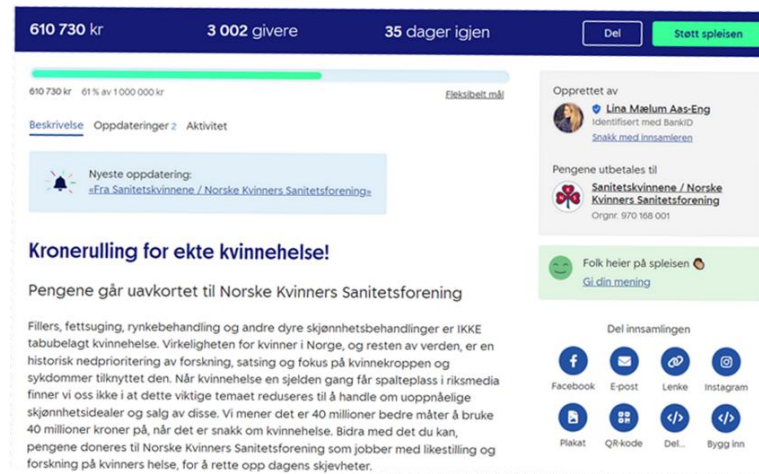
610 730 kr
3 002 givere
35 dager igjen
Del
Støtt spleisen

610 730 kr 61 % av 1 000 000 kr
Fleksibelt mål

Beskrivelse Oppdateringer 2 Aktivitet

Nyeste oppdatering:
«Fra Sanitetskvinnene / Norske Kvinners Sanitetsforening»

Kronerulling for ekte kvinnehelse!

Pengene går uavkortet til Norske Kvinners Sanitetsforening

Fillers, fettsuging, rynkebehandling og andre dyre skjønnhetsbehandlinger er IKKE tabubelagt kvinnehelse. Virkeligheten for kvinner i Norge, og resten av verden, er en historisk nedprioritering av forskning, satsing og fokus på kvinnekroppen og sykdommer tilknyttet den. Når kvinnehelse en sjelden gang får spalteplass i riksmedia finner vi oss ikke i at dette viktige temaet reduseres til å handle om uoppnåelige skjønnhetsidealer og salg av disse. Vi mener det er 40 millioner bedre måter å bruke 40 millioner kroner på, når det er snakk om kvinnehelse. Bidra med det du kan, pengene doneres til Norske Kvinners Sanitetsforening som jobber med likestilling og forskning på kvinners helse, for å rette opp dagens skjevheter.

Opprettet av
Lina Mælum Aas-Eng
Identifisert med BankID
Snakk med innsamleren

Pengene utbetales til
Sanitetskvinnene / Norske Kvinners Sanitetsforening
Orgnr. 970 168 001

Folk heier på spleisen
Gi din mening

Del innsamlingen
Facebook
E-post
Lenke
Instagram
Plakat
QR-kode
Del...
Bygg inn